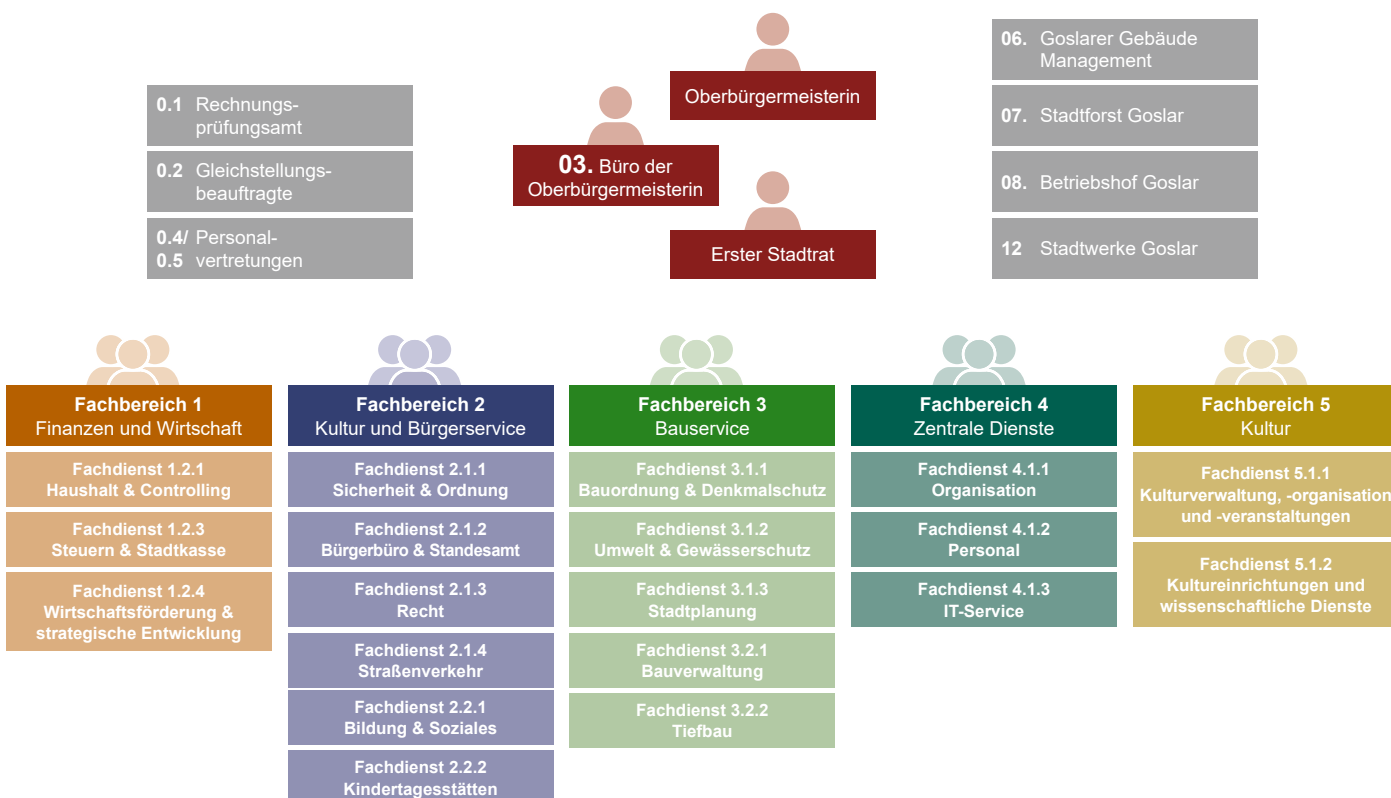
0.1 Rechnungsprüfungsamt

0.2 Gleichstellungsbeauftragte

0.4/ 0.5 Personalvertretungen

Oberbürgermeisterin

03. Büro der Oberbürgermeisterin

Erster Stadtrat

06. Goslarer Gebäude Management

07. Stadtforst Goslar

08. Betriebshof Goslar

12 Stadtwerke Goslar

Fachbereich 1
Finanzen und Wirtschaft

Fachdienst 1.2.1
Haushalt & Controlling

Fachdienst 1.2.3
Steuern & Stadtkasse

Fachdienst 1.2.4
Wirtschaftsförderung & strategische Entwicklung

Fachbereich 2
Kultur und Bürgerservice

Fachdienst 2.1.1
Sicherheit & Ordnung

Fachdienst 2.1.2
Bürgerbüro & Standesamt

Fachdienst 2.1.3
Recht

Fachdienst 2.1.4
Straßenverkehr

Fachdienst 2.2.1
Bildung & Soziales

Fachdienst 2.2.2
Kindertagesstätten

Fachbereich 3
Bauservice

Fachdienst 3.1.1
Bauordnung & Denkmalschutz

Fachdienst 3.1.2
Umwelt & Gewässerschutz

Fachdienst 3.1.3
Stadtplanung

Fachdienst 3.2.1
Bauverwaltung

Fachdienst 3.2.2
Tiefbau

Fachbereich 4
Zentrale Dienste

Fachdienst 4.1.1
Organisation

Fachdienst 4.1.2
Personal

Fachdienst 4.1.3
IT-Service

Fachbereich 5
Kultur

Fachdienst 5.1.1
Kulturverwaltung, -organisation und -veranstaltungen

Fachdienst 5.1.2
Kultureinrichtungen und wissenschaftliche Dienste